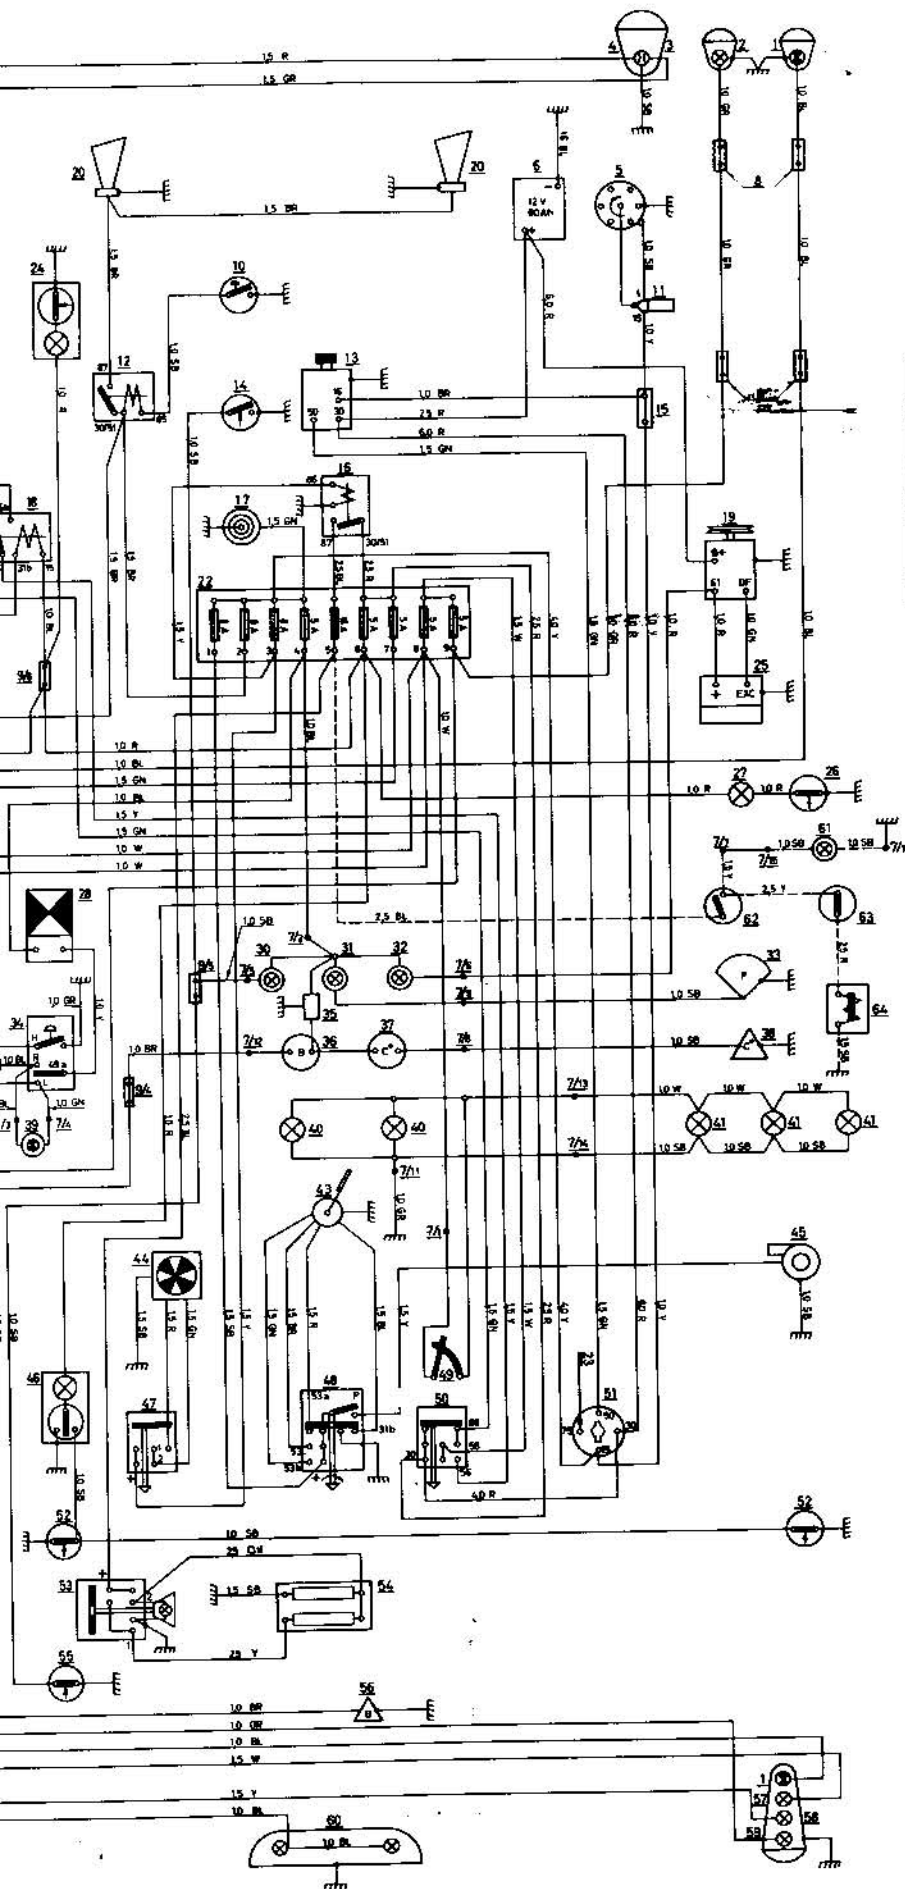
1,5 R
1,5 GR
4
3
2
1
10 SB
10 BL
10 BL
20
20
1,5 BR
6
12 V
60 Ah
5
10 SB
8
24
10
1,5 BL
10 SB
6,0 R
11
10 Y
10 BR
10 BL
12
87
30/51
85
13
15
50
30
1,0 BR
2,5 R
6,0 R
1,5 GN
14
15
10 SB
16
86
87
30/51
17
1,5 GN
18
31b
15
19
B+
61
DF
22
1
2
3
4
5
6
7
8
9
10 R
10 GN
25
EXC
10 BL
9/4
10 R
10 BL
1,5 GN
10 BL
1,5 Y
1,5 GN
10 W
10 W
27
10 R
26
7/2
1,0 SB
61
10 SB
7/1
7/15
28
2,5 Y
62
63
2,5 BL
1,0 SB
7/3
30
31
32
7/6
7/5
33
10 SB
9/6
35
34
10 GR
10 Y
10 BR
7/12
36
37
7/8
38
10 SB
64
10 GN
7/4
39
9/4
7/13
10 W
10 W
10 W
40
40
41
41
41
7/14
10 SB
10 SB
10 SB
7/11
43
10 GR
7/1
45
44
1,5 SB
1,5 R
1,5 GN
1,5 SB
1,5 Y
1,5 GN
1,5 BR
1,5 R
1,5 BL
1,5 Y
1,5 GN
1,5 W
2,5 R
6,0 Y
1,5 GN
6,0 R
10 Y
10 SB
46
49
23
48
53a
P
31b
53
53b
50
86
56
30
51
47
4,0 R
10 SB
52
52
10 SB
2,5 GN
53
1,5 SB
54
2,5 Y
55
56
1,0 BR
1,0 GR
1,0 BL
1,5 W
1,5 Y
1,0 BL
60
10 BL
57
58
59